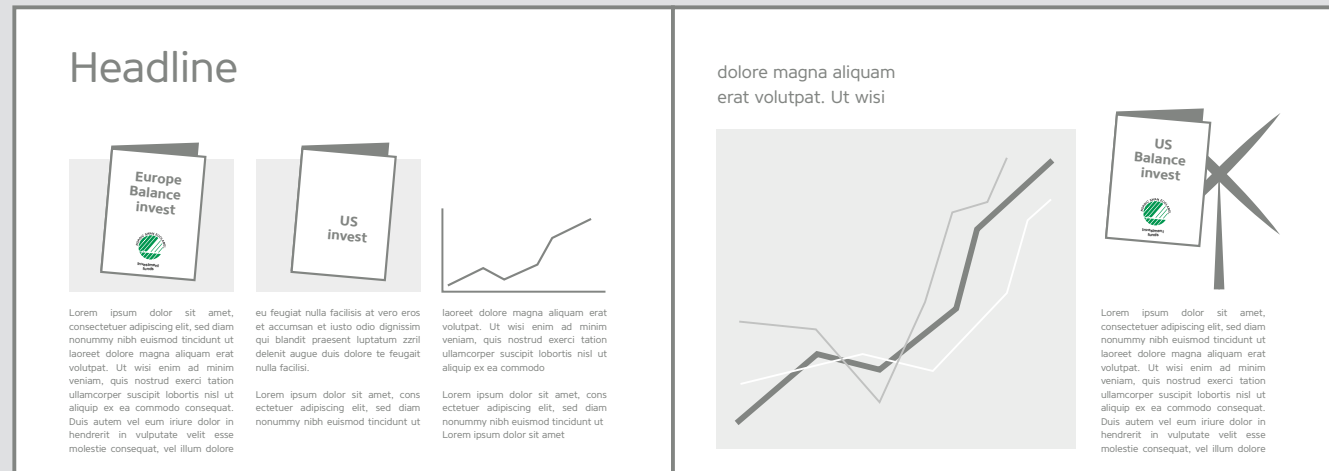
Headline

Europe Balance invest

US invest

Lorem ipsum dolor sit amet, consectetuer adipiscing elit, sed diam nonummy nibh euismod tincidunt ut laoreet dolore magna aliquam erat volutpat. Ut wisi enim ad minim veniam, quis nostrud exerci tation ullamcorper suscipit lobortis nisl ut aliquip ex ea commodo consequat. Duis autem vel eum iriure dolor in hendrerit in vulputate velit esse molestie consequat, vel illum dolore

eu feugiat nulla facilisis at vero eros et accumsan et iusto odio dignissim qui blandit praesent luptatum zzril delenit augue duis dolore te feugait nulla facilisi.

Lorem ipsum dolor sit amet, cons ectetuer adipiscing elit, sed diam nonummy nibh euismod tincidunt ut

laoreet dolore magna aliquam erat volutpat. Ut wisi enim ad minim veniam, quis nostrud exerci tation ullamcorper suscipit lobortis nisl ut aliquip ex ea commodo

Lorem ipsum dolor sit amet, cons ectetuer adipiscing elit, sed diam nonummy nibh euismod tincidunt ut Lorem ipsum dolor sit amet

dolore magna aliquam erat volutpat. Ut wisi

US Balance invest

Lorem ipsum dolor sit amet, consectetuer adipiscing elit, sed diam nonummy nibh euismod tincidunt ut laoreet dolore magna aliquam erat volutpat. Ut wisi enim ad minim veniam, quis nostrud exerci tation ullamcorper suscipit lobortis nisl ut aliquip ex ea commodo consequat. Duis autem vel eum iriure dolor in hendrerit in vulputate velit esse molestie consequat, vel illum dolore